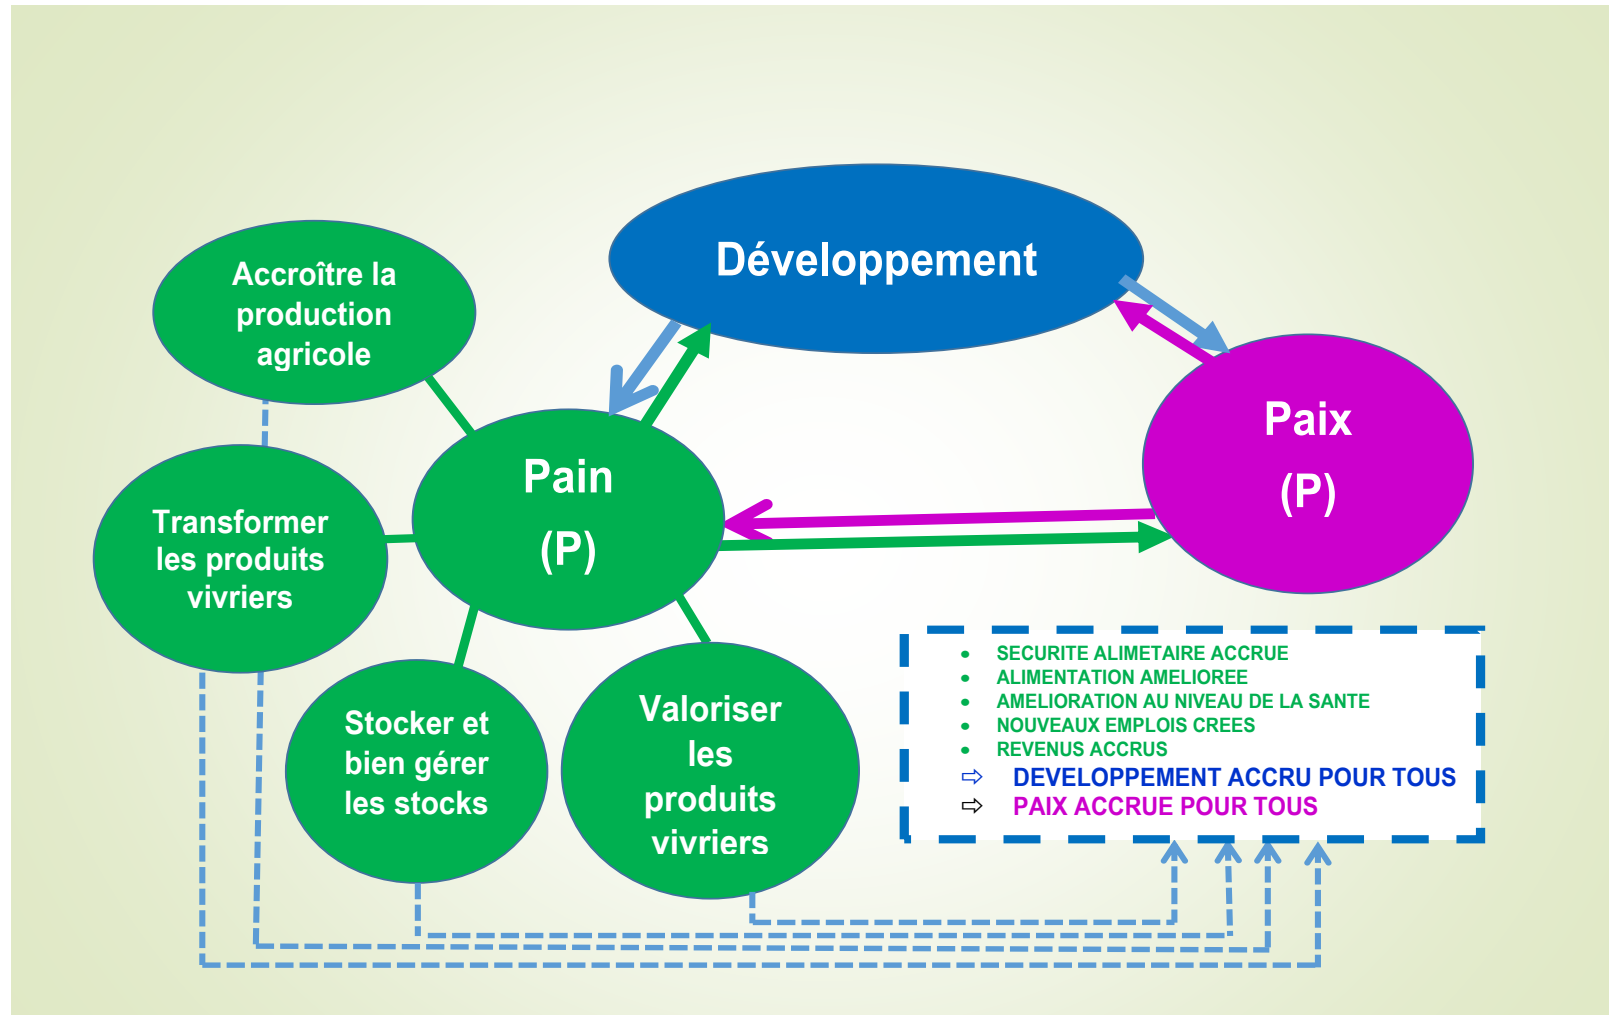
Développement

Accroître la production agricole

Pain
(P)

Paix
(P)

Transformer les produits vivriers

Stocker et bien gérer les stocks

Valoriser les produits vivriers

- SECURITE ALIMETAIRE ACCRUE
- ALIMENTATION AMELIOREE
- AMELIORATION AU NIVEAU DE LA SANTE
- NOUVEAUX EMPLOIS CREES
- REVENUS ACCRUS

⇨ DEVELOPPEMENT ACCRU POUR TOUS
⇨ PAIX ACCRUE POUR TOUS